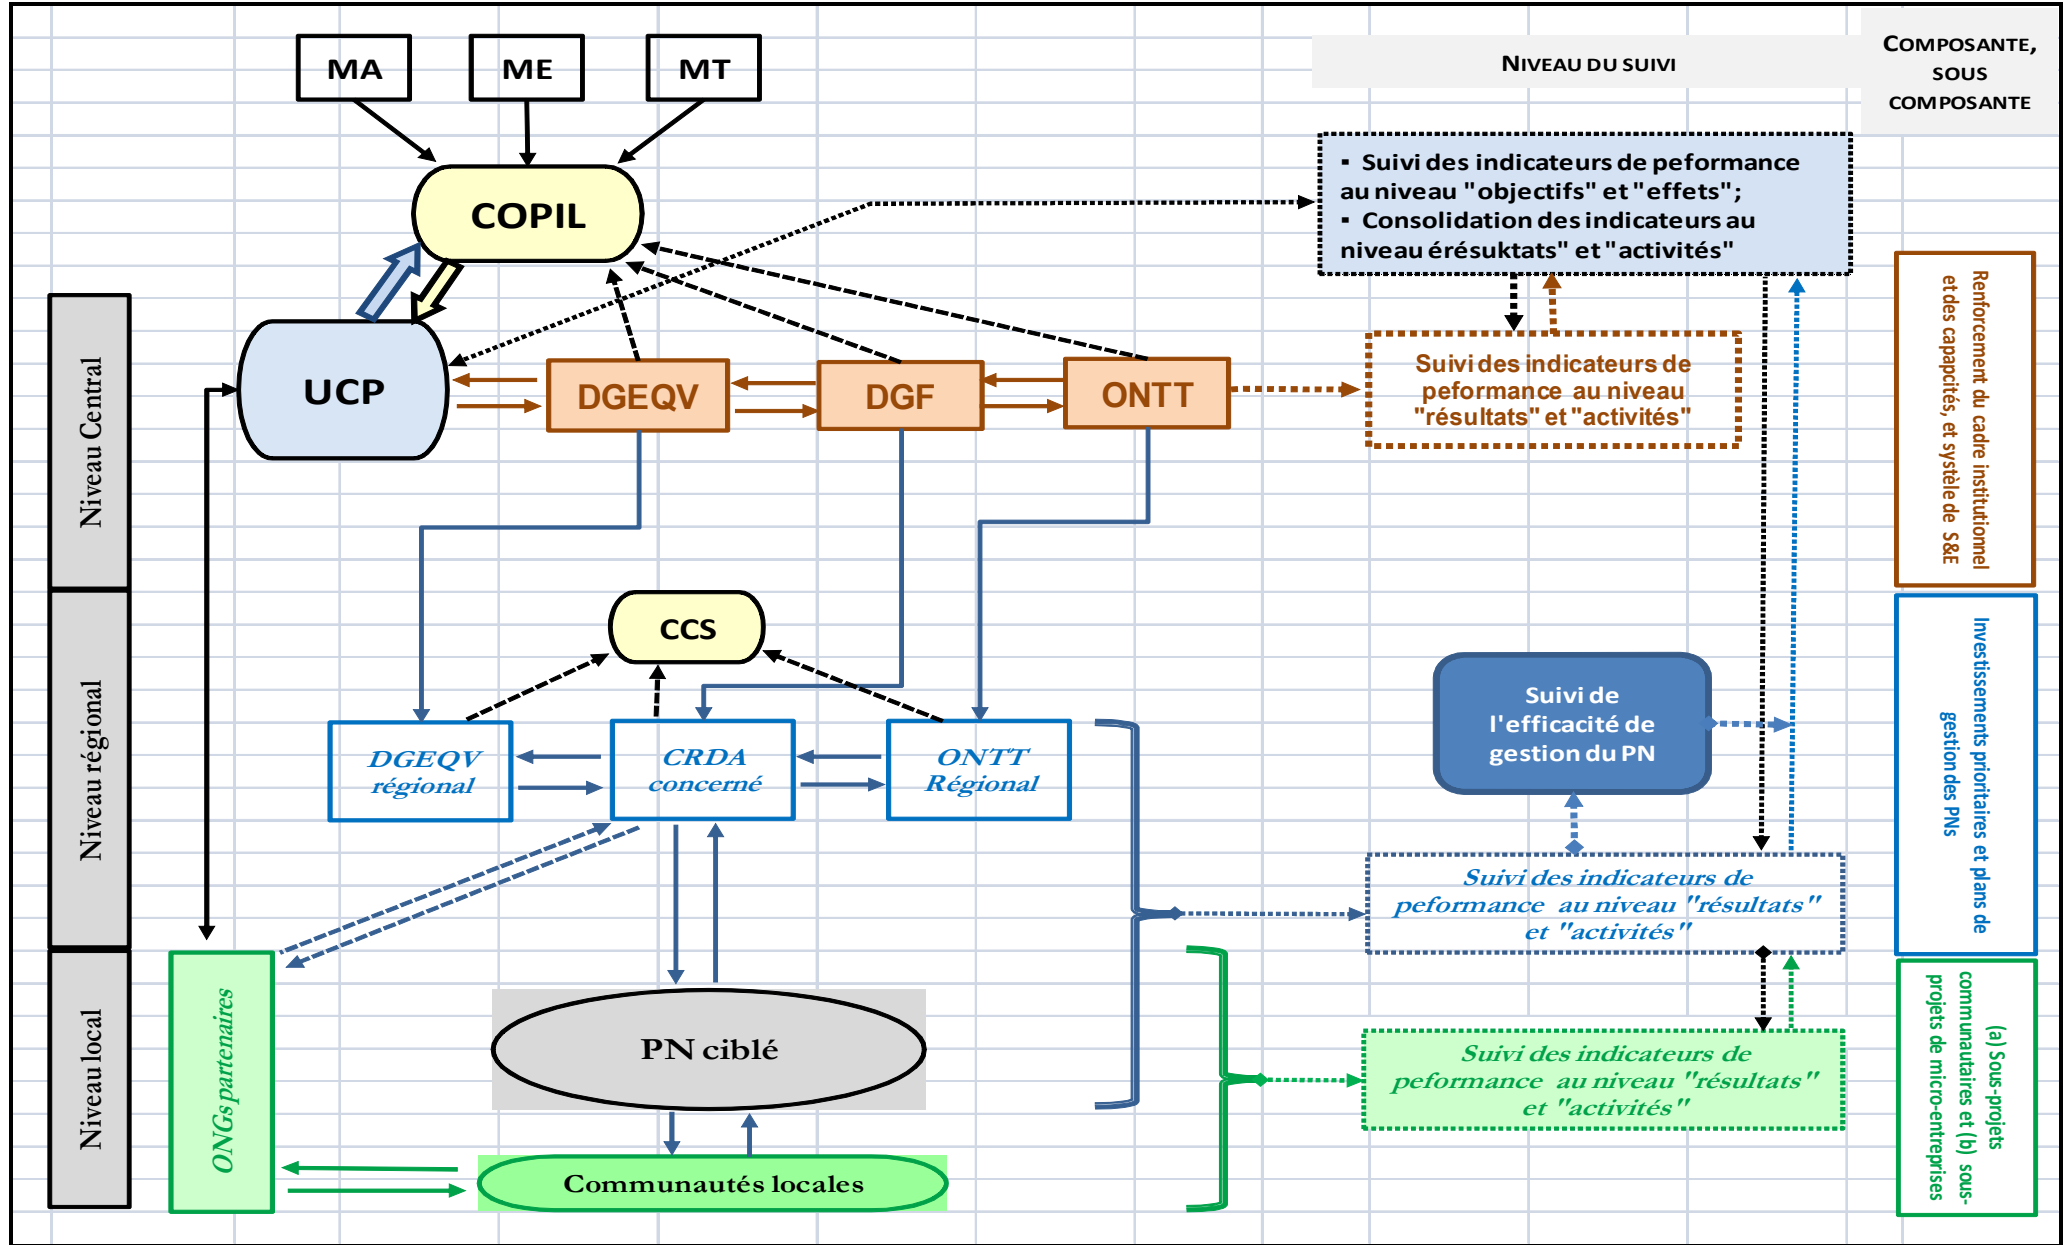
MA
ME
MT
Niveau du suivi
Composante, sous composante
COPIL
▪ Suivi des indicateurs de peformance au niveau "objectifs" et "effets";
▪ Consolidation des indicateurs au niveau érésuktats" et "activités"
Niveau Central
UCP
DGEQV
DGF
ONTT
Suivi des indicateurs de peformance au niveau "résultats" et "activités"
Renforcement du cadre institutionnel et des capacités, et systèle de S&E
Niveau régional
CCS
Suivi de l'efficacité de gestion du PN
Investissements prioritaires et plans de gestion des PNs
DGEQV régional
CRDA concerné
ONTT Régional
Suivi des indicateurs de peformance au niveau "résultats" et "activités"
Niveau local
ONGs partenaires
PN ciblé
Suivi des indicateurs de peformance au niveau "résultats" et "activités"
(a) Sous-projets communautaires et (b) sous-projets de micro-entreprises
Communautés locales